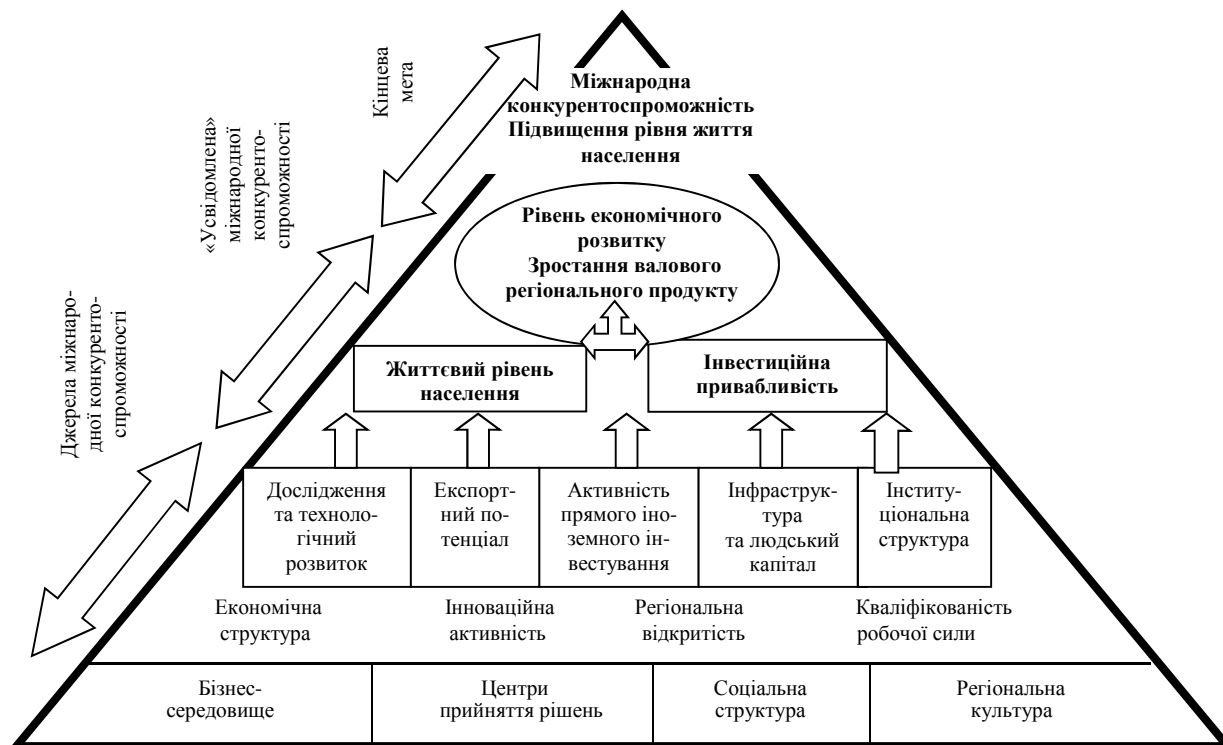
Кінцева мета

«Усвідомлена» міжнародної конкурентоспроможності

Джерела міжнародної конкурентоспроможності

Міжнародна конкурентоспроможність
Підвищення рівня життя населення

Рівень економічного розвитку
Зростання валового регіонального продукту

Життєвий рівень населення

Інвестиційна привабливість

| Дослідження та технологічний розвиток | Експортний потенціал | Активність прямого іноземного інвестування | Інфраструктура та людський капітал | Інституціональна структура |
|---|---|---|---|---|

Економічна структура

Інноваційна активність

Регіональна відкритість

Кваліфікованість робочої сили

| Бізнес-середовище | Центри прийняття рішень | Соціальна структура | Регіональна культура |
|---|---|---|---|